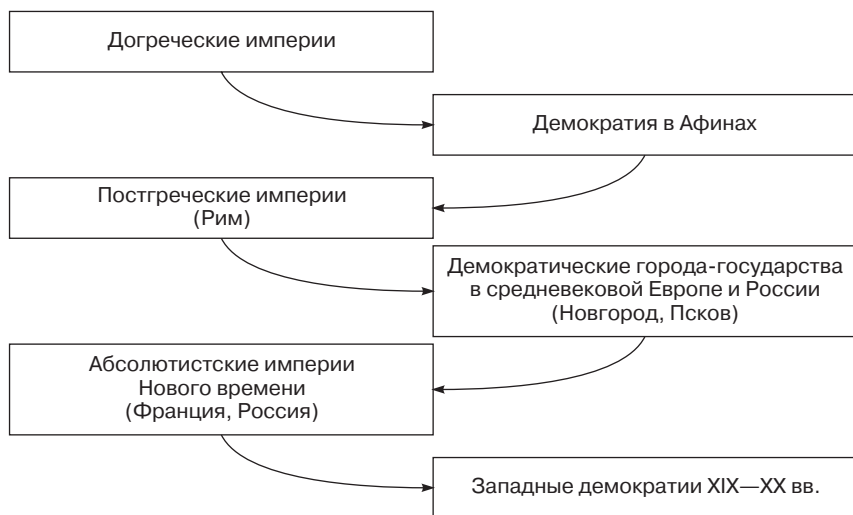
Догреческие империи

Демократия в Афинах

Постгреческие империи (Рим)

Демократические города-государства в средневековой Европе и России (Новгород, Псков)

Абсолютистские империи Нового времени (Франция, Россия)

Западные демократии XIX—XX вв.